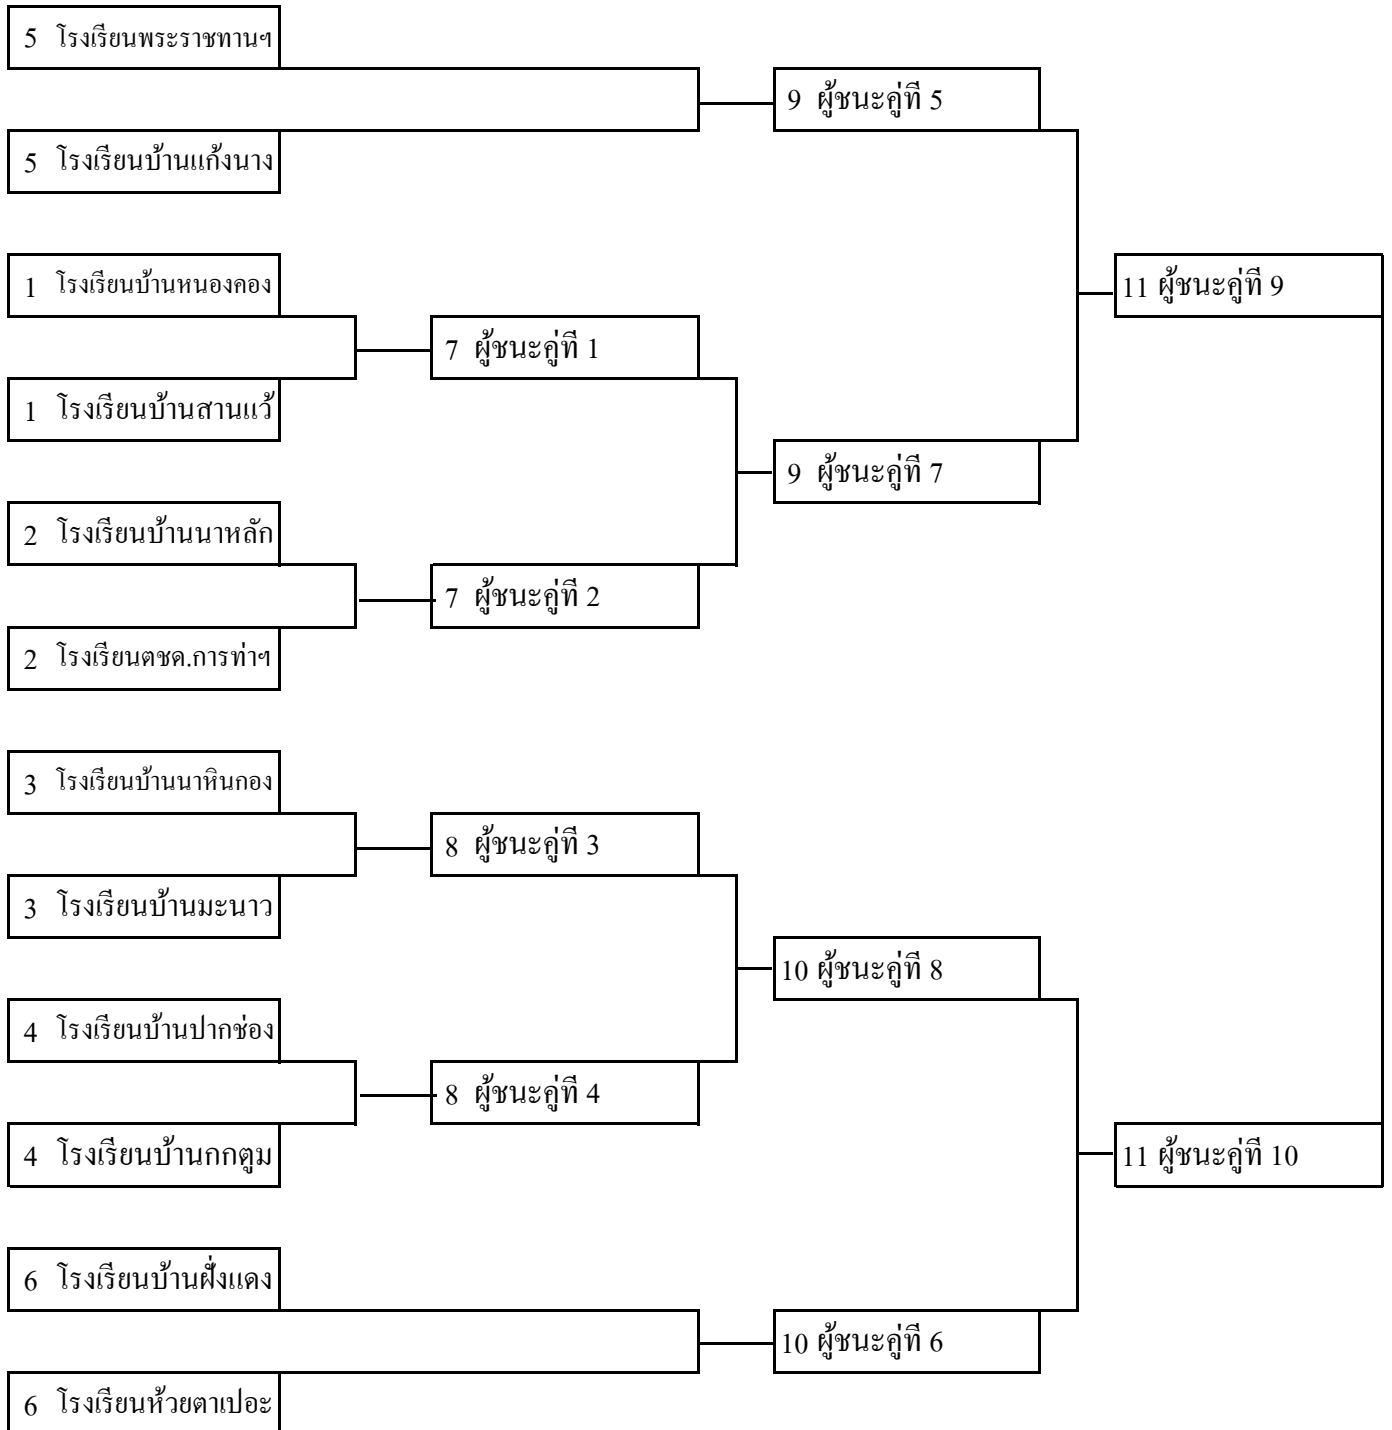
5 โรงเรียนพระราชทานฯ

5 โรงเรียนบ้านแก้งนาง

9 ผู้ชนะคู่ที่ 5

1 โรงเรียนบ้านหนองคอง

11 ผู้ชนะคู่ที่ 9

7 ผู้ชนะคู่ที่ 1

1 โรงเรียนบ้านสานแว้

9 ผู้ชนะคู่ที่ 7

2 โรงเรียนบ้านนาหลัก

7 ผู้ชนะคู่ที่ 2

2 โรงเรียนตชด.การท่าฯ

3 โรงเรียนบ้านนาหินกอง

8 ผู้ชนะคู่ที่ 3

3 โรงเรียนบ้านมะนาว

10 ผู้ชนะคู่ที่ 8

4 โรงเรียนบ้านปากช่อง

8 ผู้ชนะคู่ที่ 4

4 โรงเรียนบ้านกกตูม

11 ผู้ชนะคู่ที่ 10

6 โรงเรียนบ้านฝั่งแดง

10 ผู้ชนะคู่ที่ 6

6 โรงเรียนห้วยตาเปอะ